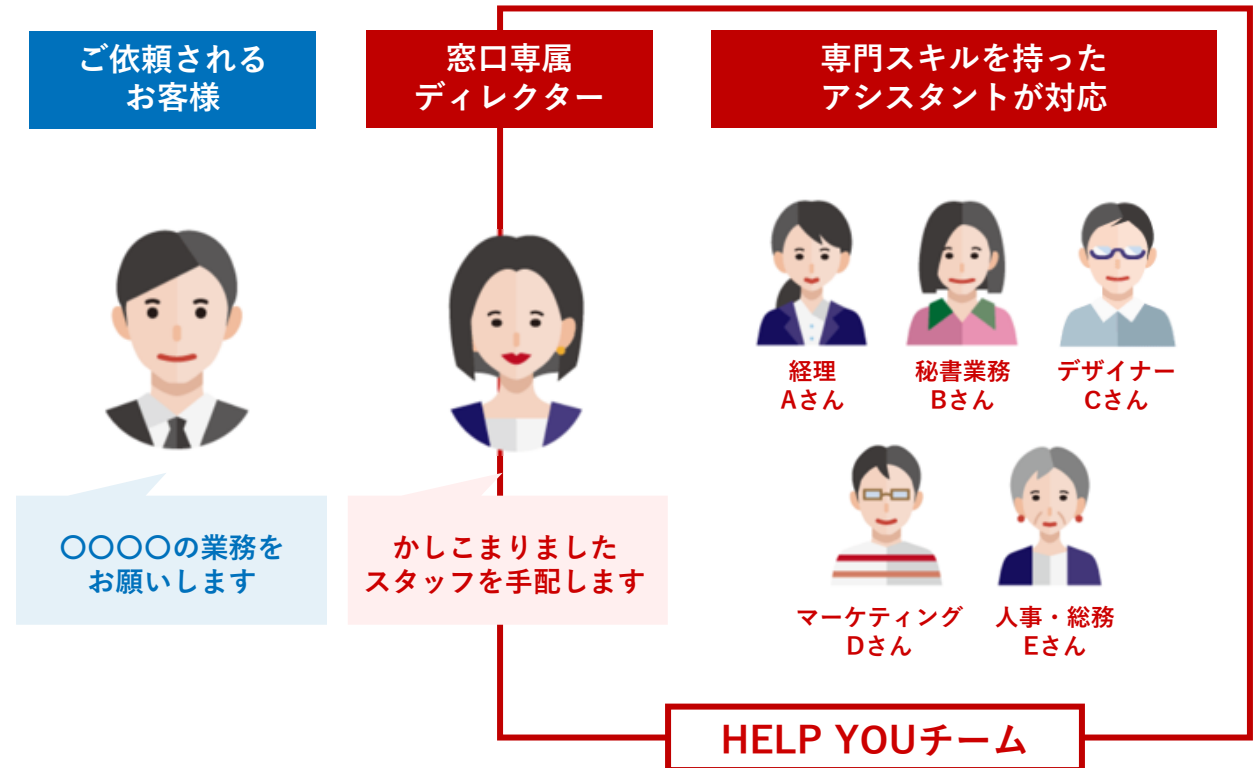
ご依頼される
お客様

窓口専属
ディレクター

専門スキルを持った
アシスタントが対応

経理
Aさん

秘書業務
Bさん

デザイナー
Cさん

マーケティング
Dさん

人事・総務
Eさん

○○○○の業務を
お願いします

かしこまりました
スタッフを手配します

HELP YOUチーム